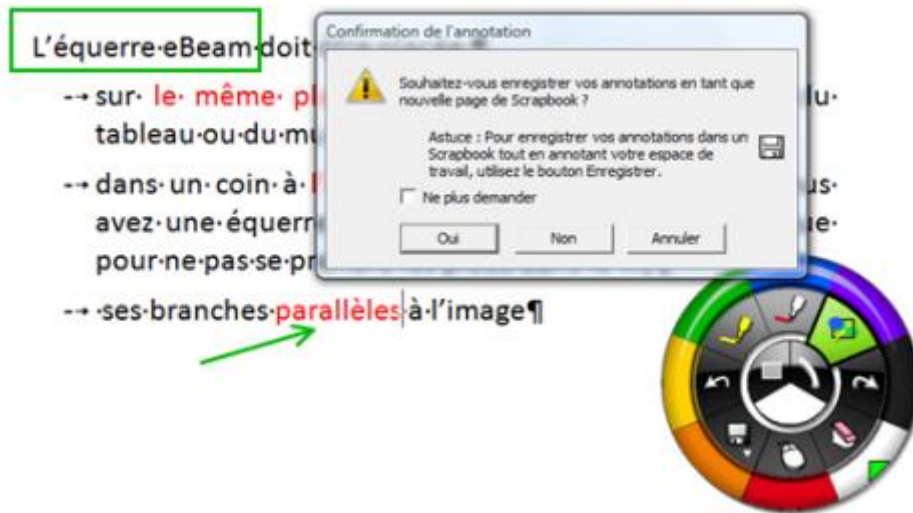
L'équerre·eBeam·doit

-→ sur· le· même· pl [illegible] lu· tableau·ou·du·mu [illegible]

-→ dans·un·coin·à· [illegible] us· avez·une·équerr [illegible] e· pour·ne·pas·se·pr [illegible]

-→ ·ses·branches·parallèles·à·l'image¶

Confirmation de l'annotation

Souhaitez-vous enregistrer vos annotations en tant que nouvelle page de Scrapbook ?

Astuce : Pour enregistrer vos annotations dans un Scrapbook tout en annotant votre espace de travail, utilisez le bouton Enregistrer.

Ne plus demander

Oui

Non

Annuler